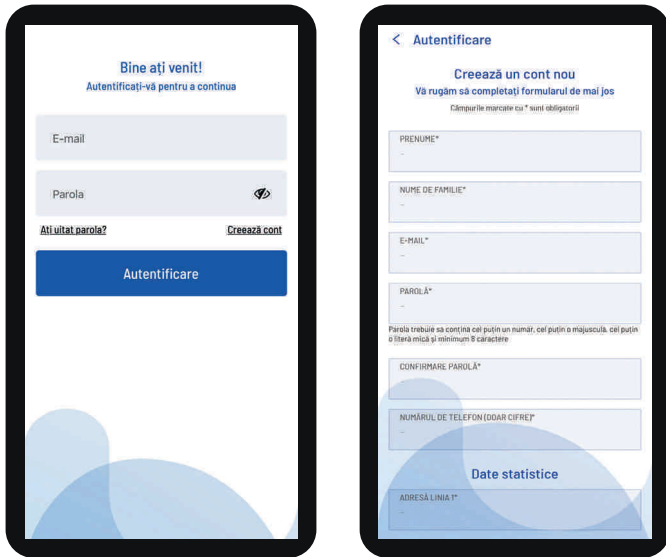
Bine ați venit!
Autentificați-vă pentru a continua

E-mail

Parola

Ați uitat parola?

Creează cont

Autentificare

< Autentificare

Creează un cont nou
Vă rugăm să completați formularul de mai jos
Câmpurile marcate cu * sunt obligatorii

PRENUME*
-

NUME DE FAMILIE*
-

E-MAIL*
-

PAROLĂ*
-

Parola trebuie să conțină cel puțin un număr, cel puțin o majusculă, cel puțin o literă mică și minimum 8 caractere

CONFIRMARE PAROLĂ*
-

NUMĂRUL DE TELEFON (DOAR CIFRE)*
-

Date statistice

ADRESĂ LINIA 1*
-